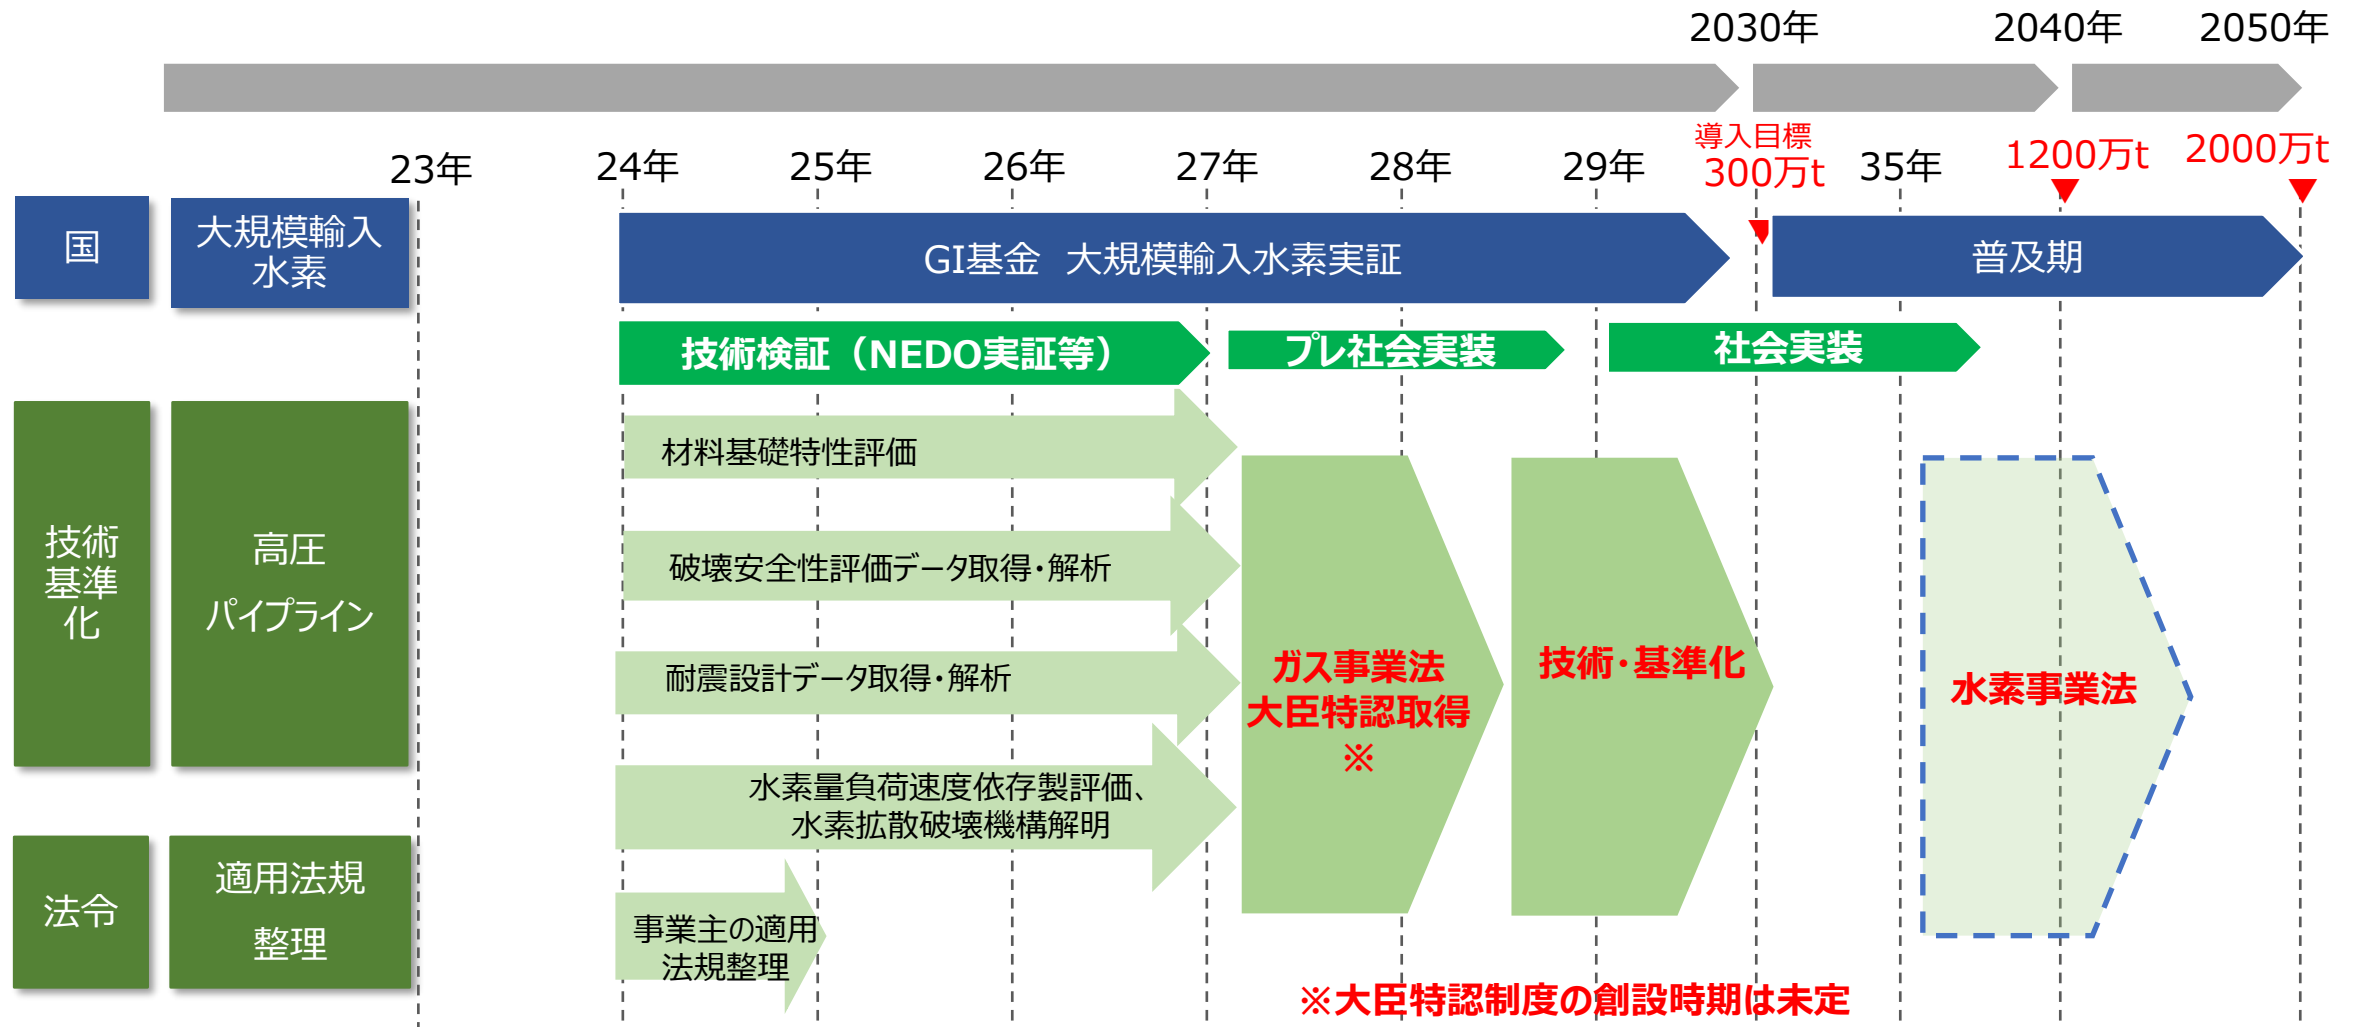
2030年 2040年 2050年

23年 24年 25年 26年 27年 28年 29年 導入目標 300万t 35年 1200万t 2000万t

国

大規模輸入水素

GI基金 大規模輸入水素実証

普及期

技術検証（NEDO実証等）

プレ社会実装

社会実装

技術基準化

高圧パイプライン

材料基礎特性評価

破壊安全性評価データ取得・解析

耐震設計データ取得・解析

水素量負荷速度依存製評価、水素拡散破壊機構解明

ガス事業法大臣特認取得※

技術・基準化

水素事業法

法令

適用法規整理

事業主の適用法規整理

※大臣特認制度の創設時期は未定